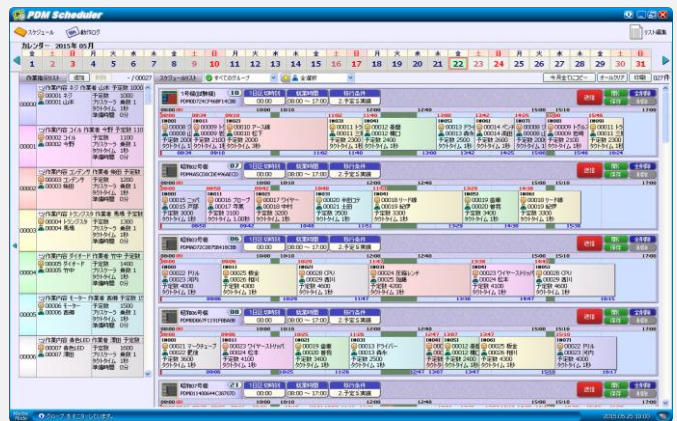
PDM Scheduler

スケジュール

操作ログ

リスト編集

カレンダー 2015年05月

| 金 | 土 | 日 | 月 | 火 | 水 | 木 | 金 | 土 | 日 | 月 | 火 | 水 | 木 | 金 | 土 | 日 | 月 | 火 | 水 | 木 | 金 | 土 | 日 | 月 | 火 | 水 | 木 | 金 | 土 | 日 |
|---|---|---|---|---|---|---|---|---|---|---|---|---|---|---|---|---|---|---|---|---|---|---|---|---|---|---|---|---|---|---|
| 1 | 2 | 3 | 4 | 5 | 6 | 7 | 8 | 9 | 10 | 11 | 12 | 13 | 14 | 15 | 16 | 17 | 18 | 19 | 20 | 21 | 22 | 23 | 24 | 25 | 26 | 27 | 28 | 29 | 30 | 31 |

作業指示リスト

スケジュールリスト

すべてのグループ

全価格

今月までコピー

オールクリア

印刷

00001 作業内容 ネジ 作業者 山本 予定数 1000

00002 作業内容 コイル 作業者 今野 予定数 1100

00003 作業内容 コンデンサ 作業者 柴田 予定数

00004 作業内容 トランジスタ 作業者 馬場 予定数

00005 作業内容 ダイオード 作業者 竹中 予定数

00006 作業内容 モーター 作業者 高橋 予定数

00007 作業内容 赤色LED 作業者 海田 予定数

1号機(試験機)

1日の作業時間

就業時間

稼働条件

2:予定5週

08:00 ~ 17:00

00:00

昭和台号機

昭和台号機

昭和台号機

昭和台号機

追加

削除

保存

全体移動

グループをエディットします。

2015.05.25 15:00